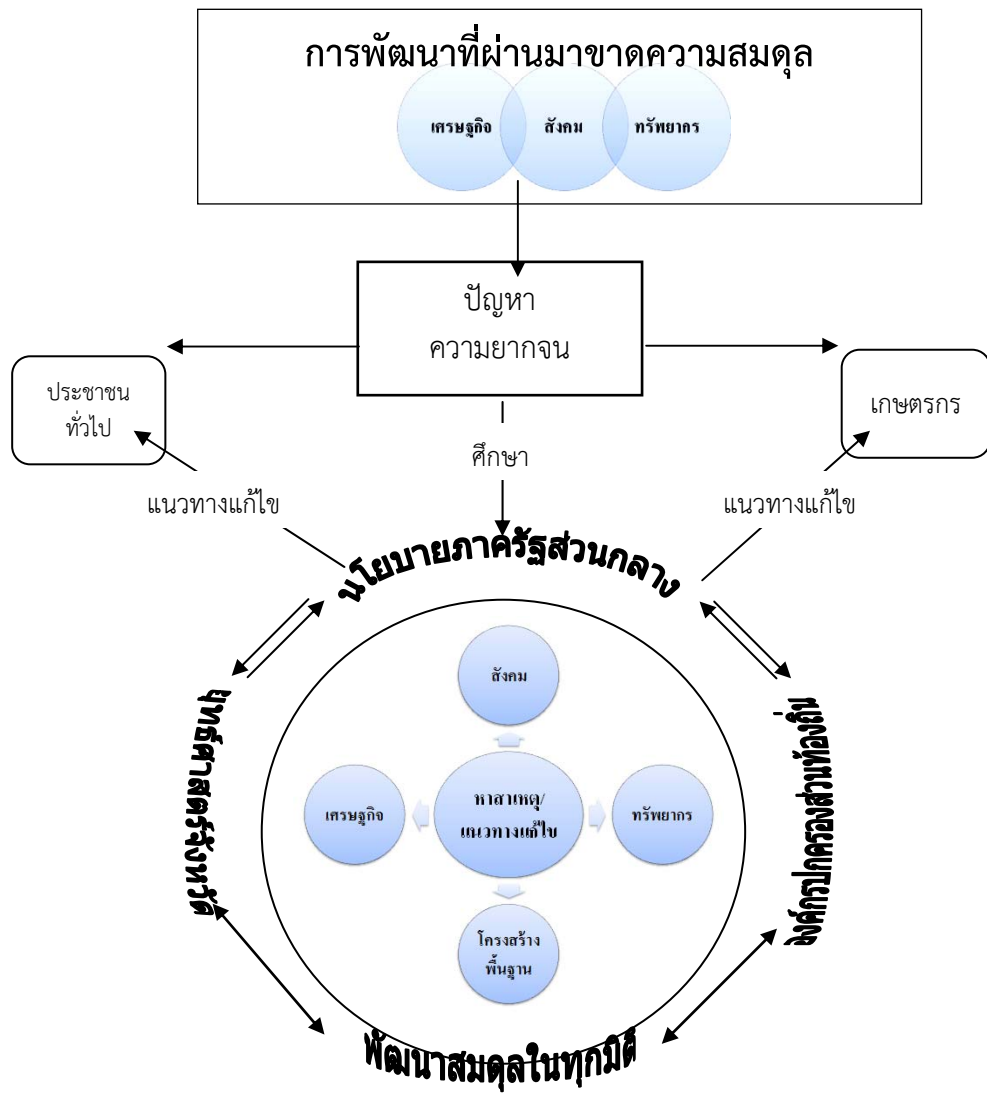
การพัฒนาที่ผ่านมาขาดความสมดุล

เศรษฐกิจ

สังคม

ทรัพยากร

ปัญหา
ความยากจน

ประชาชน
ทั่วไป

เกษตรกร

ศึกษา

แนวทางแก้ไข

แนวทางแก้ไข

นโยบายภาครัฐส่วนกลาง

ยุทธศาสตร์จังหวัด

องค์กรปกครองส่วนท้องถิ่น

สังคม

เศรษฐกิจ

หาสาเหตุ/
แนวทางแก้ไข

ทรัพยากร

โครงสร้าง
พื้นฐาน

พัฒนาสมดุลในทุกมิติ